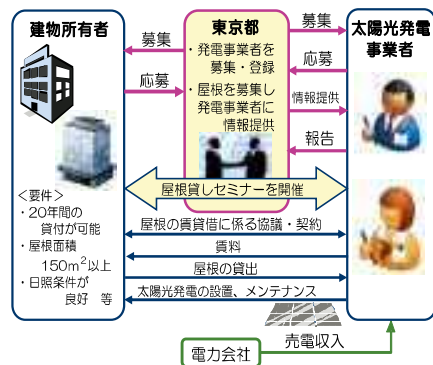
建物所有者

東京都

・発電事業者を募集・登録

・屋根を募集し発電事業者に情報提供

太陽光発電事業者

募集

応募

募集

応募

情報提供

報告

＜要件＞
・20年間の貸付が可能
・屋根面積 $150m^2$以上
・日照条件が良好　等

屋根貸しセミナーを開催

屋根の賃貸借に係る協議・契約

賃料

屋根の貸出

太陽光発電の設置、メンテナンス

電力会社

売電収入